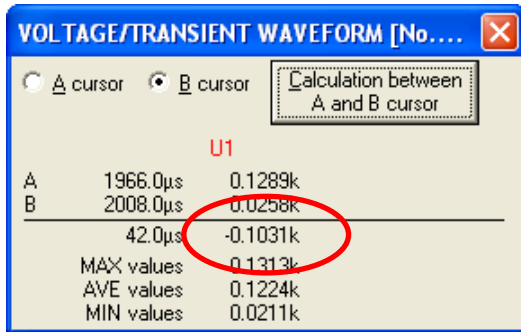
VOLTAGE/TRANSIENT WAVEFORM [No....

A cursor   B cursor   Calculation between A and B cursor

U1

| | | |
|---|---|---|
| A | 1966.0µs | 0.1289k |
| B | 2008.0µs | 0.0258k |
| | 42.0µs | -0.1031k |
| | MAX values | 0.1313k |
| | AVE values | 0.1224k |
| | MIN values | 0.0211k |